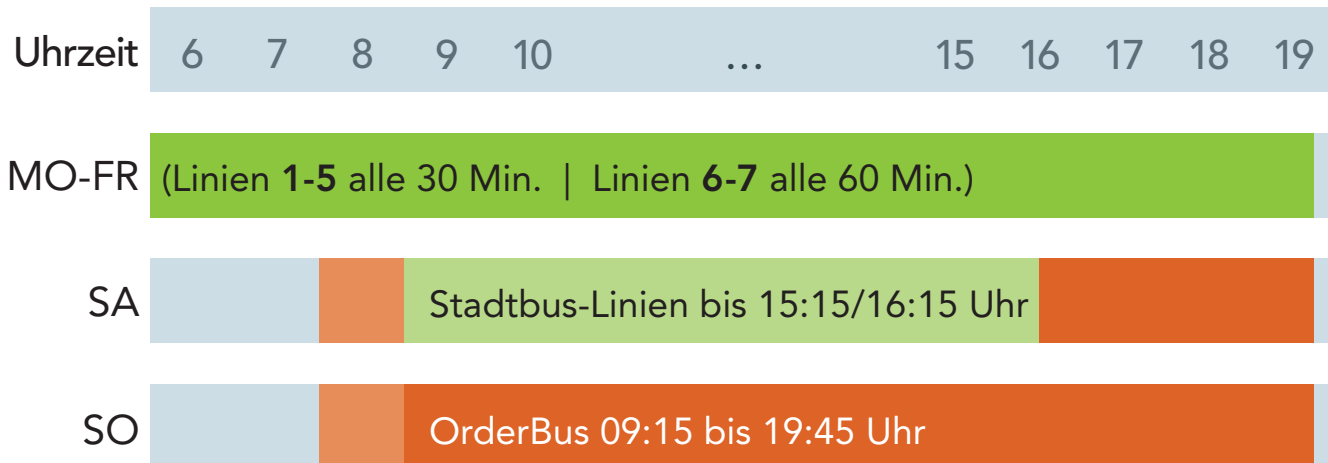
| Uhrzeit | 6 | 7 | 8 | 9 | 10 | … | 15 | 16 | 17 | 18 | 19 |
|---|---|---|---|---|---|---|---|---|---|---|---|

MO-FR (Linien **1-5** alle 30 Min. | Linien **6-7** alle 60 Min.)

SA Stadtbus-Linien bis 15:15/16:15 Uhr

SO OrderBus 09:15 bis 19:45 Uhr